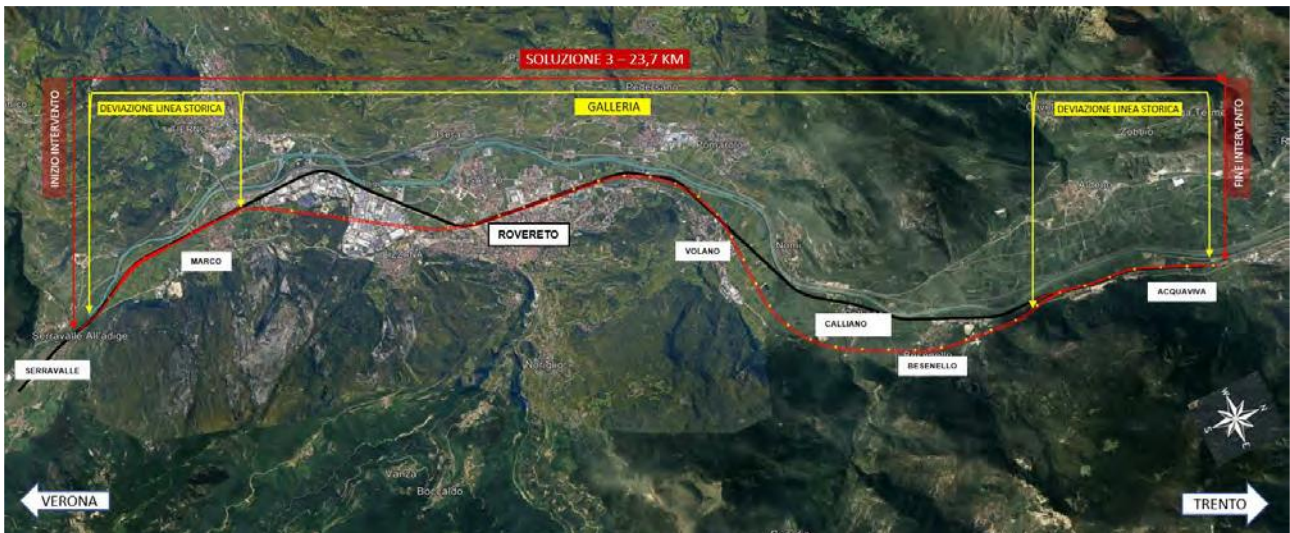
SOLUZIONE 3 – 23,7 KM

INIZIO INTERVENTO

DEVIAZIONE LINEA STORICA

GALLERIA

DEVIAZIONE LINEA STORICA

FINE INTERVENTO

MARCO

ROVERETO

VOLANO

CALLIANO

BESENELLO

ACQUAVIVA

Serravalle All'adige

SERRAVALLE

VERONA

TRENTO